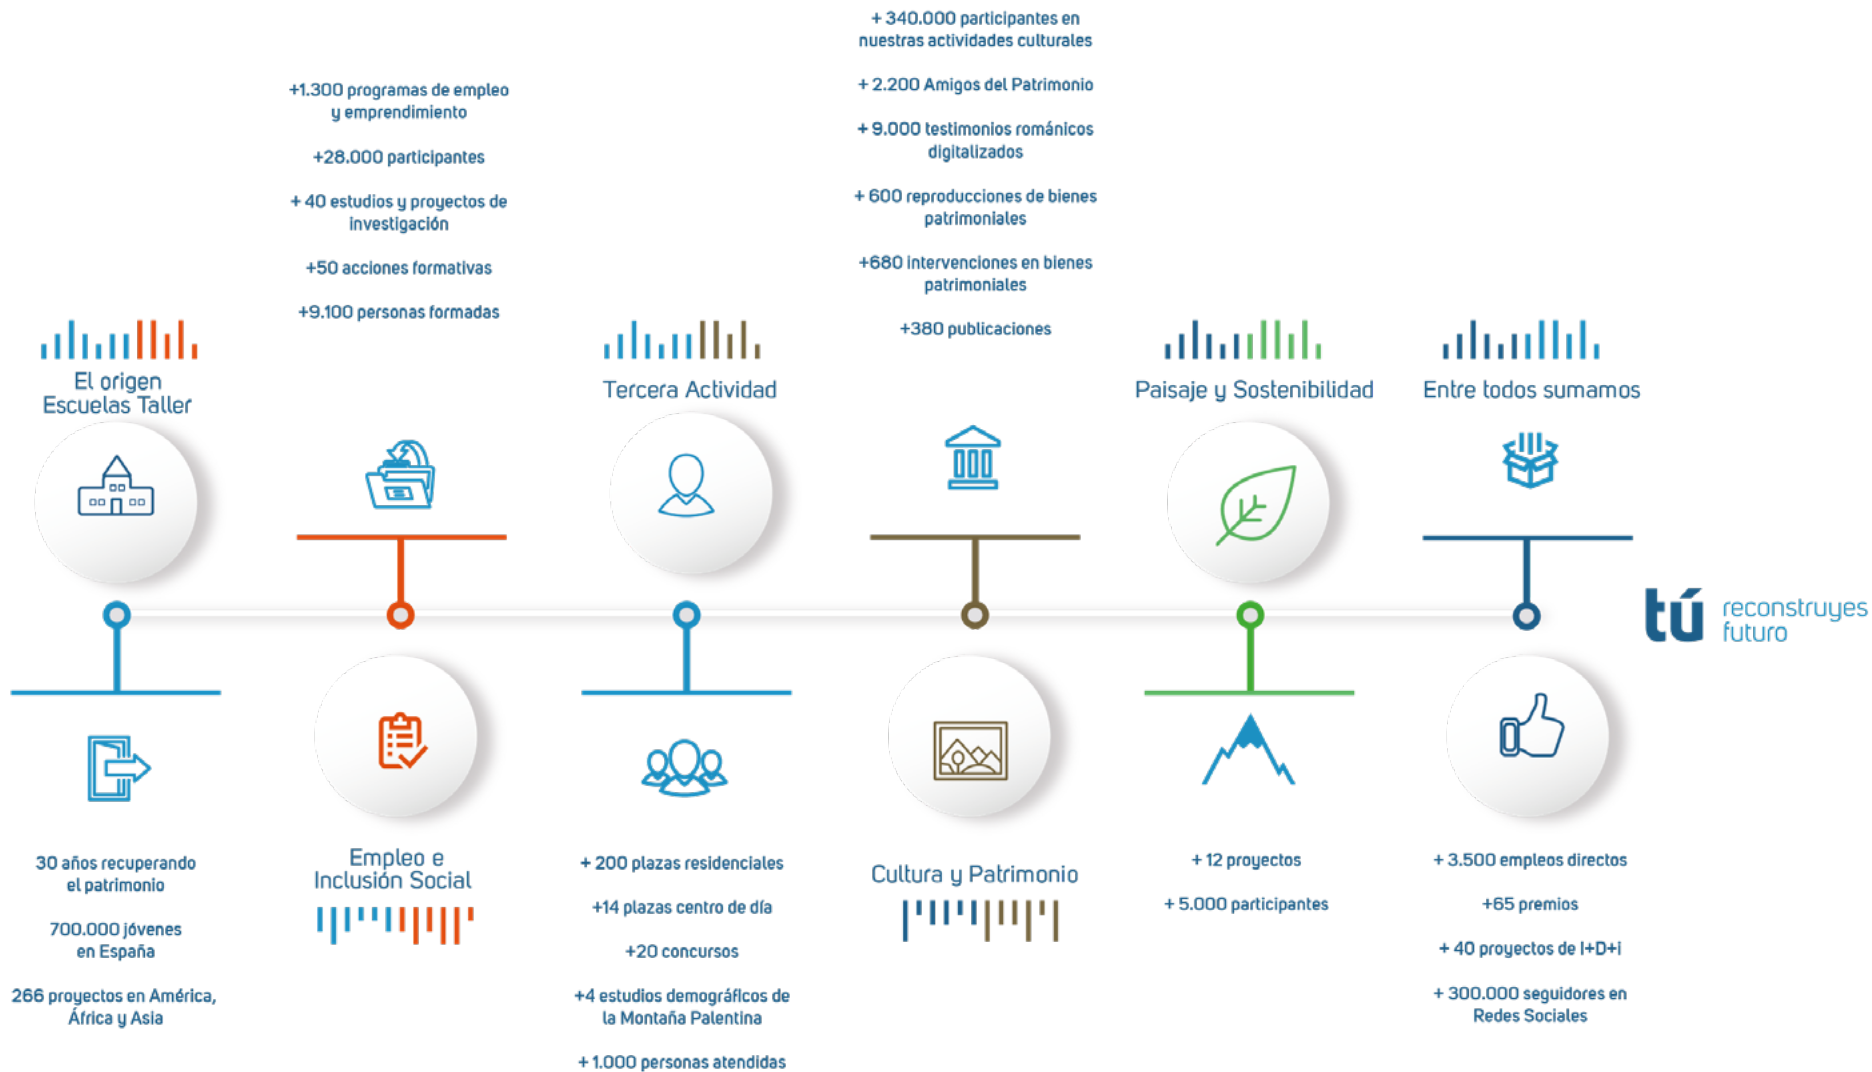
+1.300 programas de empleo y emprendimiento

+28.000 participantes

+ 40 estudios y proyectos de investigación

+50 acciones formativas

+9.100 personas formadas

+ 340.000 participantes en nuestras actividades culturales

+ 2.200 Amigos del Patrimonio

+ 9.000 testimonios románicos digitalizados

+ 600 reproducciones de bienes patrimoniales

+680 intervenciones en bienes patrimoniales

+380 publicaciones

El origen Escuelas Taller

Tercera Actividad

Paisaje y Sostenibilidad

Entre todos sumamos

tú reconstruyes futuro

30 años recuperando el patrimonio

700.000 jóvenes en España

266 proyectos en América, África y Asia

Empleo e Inclusión Social

+ 200 plazas residenciales

+14 plazas centro de día

+20 concursos

+4 estudios demográficos de la Montaña Palentina

+ 1.000 personas atendidas

Cultura y Patrimonio

+ 12 proyectos

+ 5.000 participantes

+ 3.500 empleos directos

+65 premios

+ 40 proyectos de I+D+i

+ 300.000 seguidores en Redes Sociales